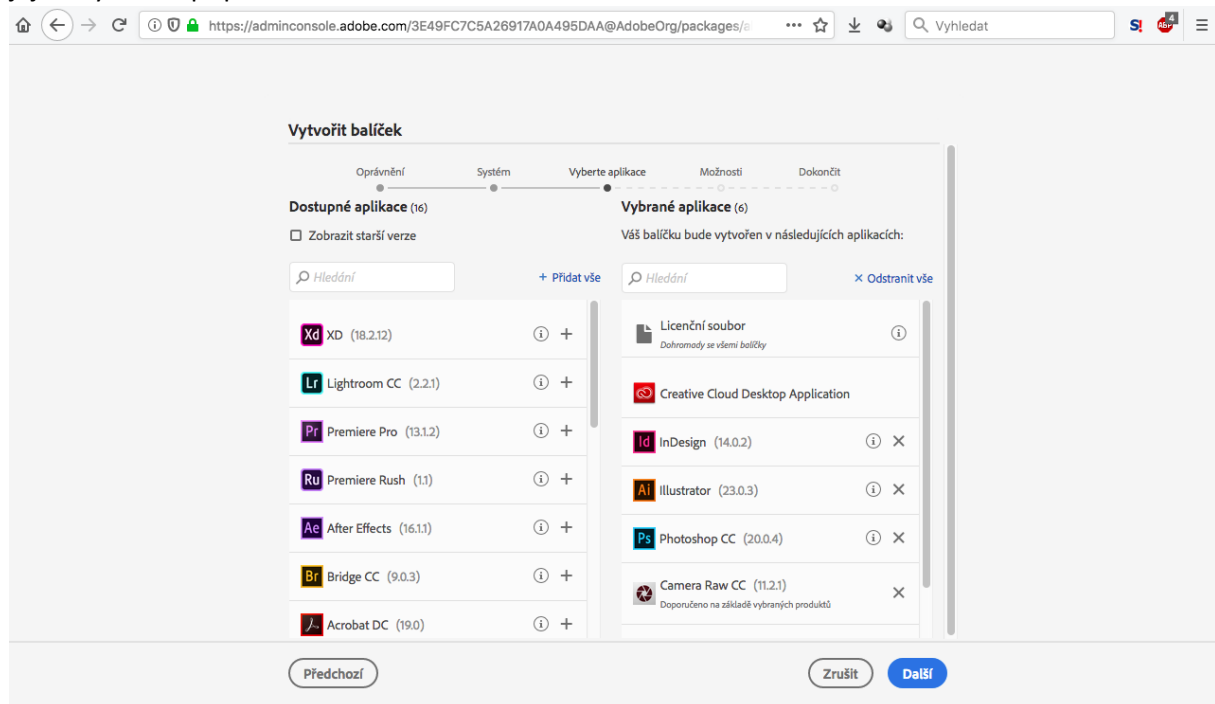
https://adminconsole.adobe.com/3E49FC7C5A26917A0A495DAA@AdobeOrg/packages/a

Vyhledat

Vytvořit balíček

Oprávnění Systém Vyberte aplikace Možnosti Dokončit

Dostupné aplikace (16)

Zobrazit starší verze

Hledání

+ Přidat vše

Xd XD (18.2.12)

Lr Lightroom CC (2.2.1)

Pr Premiere Pro (13.1.2)

Ru Premiere Rush (1.1)

Ae After Effects (16.1.1)

Br Bridge CC (9.0.3)

Acrobat DC (19.0)

Vybrané aplikace (6)

Váš balíčku bude vytvořen v následujících aplikacích:

Hledání

× Odstranit vše

Licenční soubor
Dohromady se všemi balíčky

Creative Cloud Desktop Application

Id InDesign (14.0.2)

Ai Illustrator (23.0.3)

Ps Photoshop CC (20.0.4)

Camera Raw CC (11.2.1)
Doporučeno na základě vybraných produktů

Předchozí

Zrušit

Další